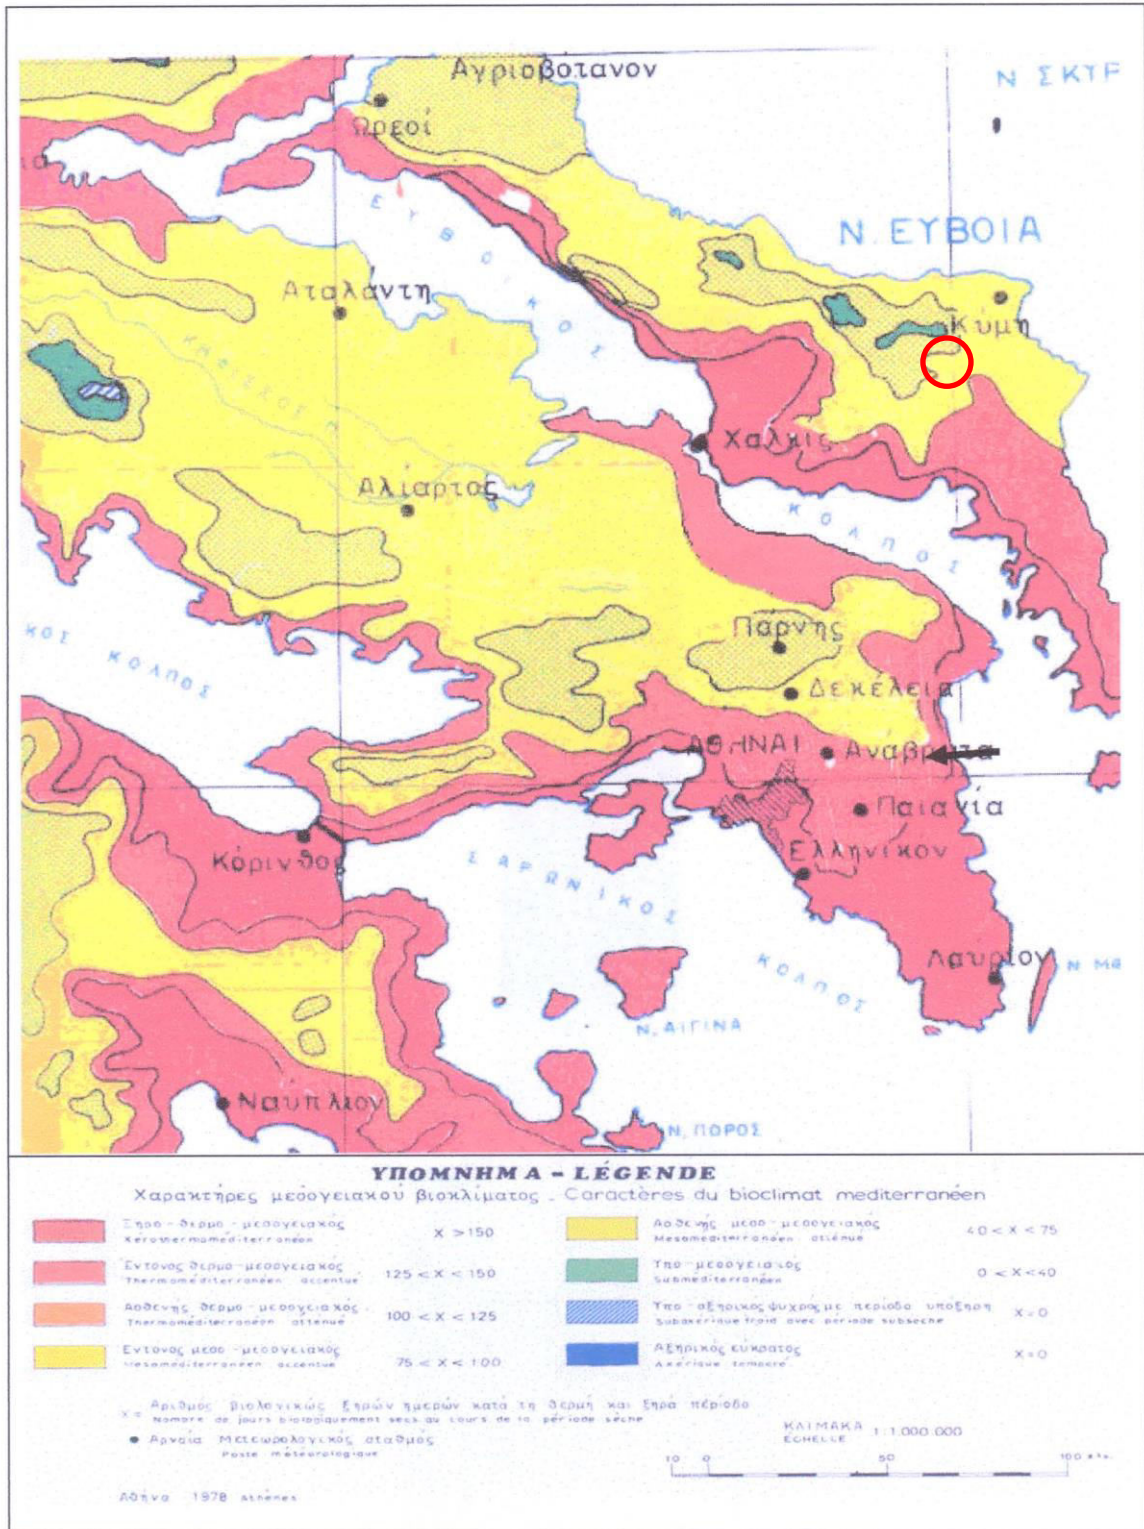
Αγριοβοτανον
Ν. ΣΚΥΡ
Ωρεοί
Ν. ΕΥΒΟΙΑ
ΕΥΒΟΙΚΟΣ
Αταλάντη
Κύμη
Χαλκίς
Αλίαρτος
ΚΟΛΠΟΣ
ΚΟΛΠΟΣ
Πάρνης
Δεκέλεια
ΑΘΗΝΑΙ
Αναβρυτα
Παιανία
Ελληνικον
Κόρινθος
ΣΑΡΩΝΙΚΟΣ
ΚΟΛΠΟΣ
Λαύριον
Ν. ΑΙΓΙΝΑ
Ναύπλιον
Ν. ΠΟΡΟΣ

ΥΠΟΜΝΗΜΑ - LÉGENDE
Χαρακτήρες μεσογειακού βιοκλίματος - Caractères du bioclimat mediterranéen

| | | |
|---|---|---|
| Ξηρο - θερμο - μεσογειακος Xerothermomediterranéen | $X > 150$ |
| Εντονος θερμο - μεσογειακος Thermomediterranéen accentué | $125 < X < 150$ |
| Ασθενής θερμο - μεσογειακος Thermomediterranéen atténué | $100 < X < 125$ |
| Εντονος μεσο - μεσογειακος Mesomediterranéen accentué | $75 < X < 100$ |
| Ασθενής μεσο - μεσογειακος Mesomediterranéen atténué | $40 < X < 75$ |
| Υπο - μεσογειακος Submediterranéen | $0 < X < 40$ |
| Υπο - αξηρικος ψυχρος με περίοδο υποξηρη Subaxérique froid avec période subseche | $X = 0$ |
| Αξηρικος εύκρατος Axérique tempéré | $X = 0$ |

X = Αριθμος βιολογικώς ξηρών ημερών κατά τη θερμή και ξηρά περίοδο
Nombre de jours biologiquement secs au cours de la période sèche
● Αρνεία Μετεωρολογικός σταθμός
Poste météorologique

ΚΛΙΜΑΚΑ ECHELLE 1:1.000.000
10 0 50 100

Αθηνα 1978 Athènes